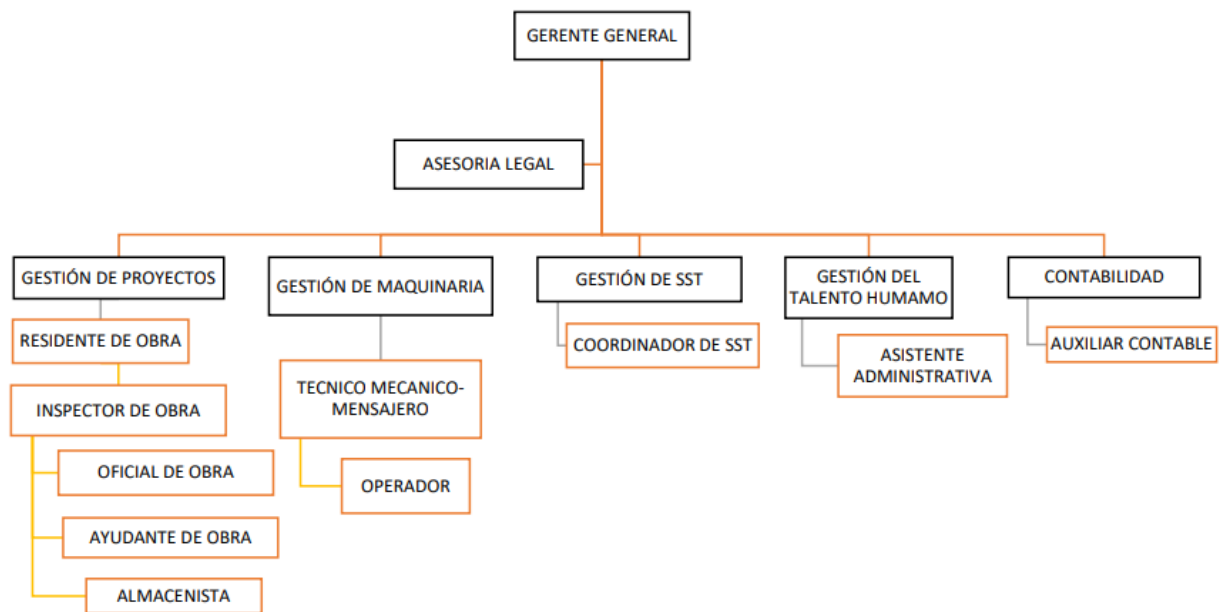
GERENTE GENERAL

ASESORIA LEGAL

GESTIÓN DE PROYECTOS

RESIDENTE DE OBRA

INSPECTOR DE OBRA

OFICIAL DE OBRA

AYUDANTE DE OBRA

ALMACENISTA

GESTIÓN DE MAQUINARIA

TECNICO MECANICO-MENSAJERO

OPERADOR

GESTIÓN DE SST

COORDINADOR DE SST

GESTIÓN DEL TALENTO HUMAMO

ASISTENTE ADMINISTRATIVA

CONTABILIDAD

AUXILIAR CONTABLE